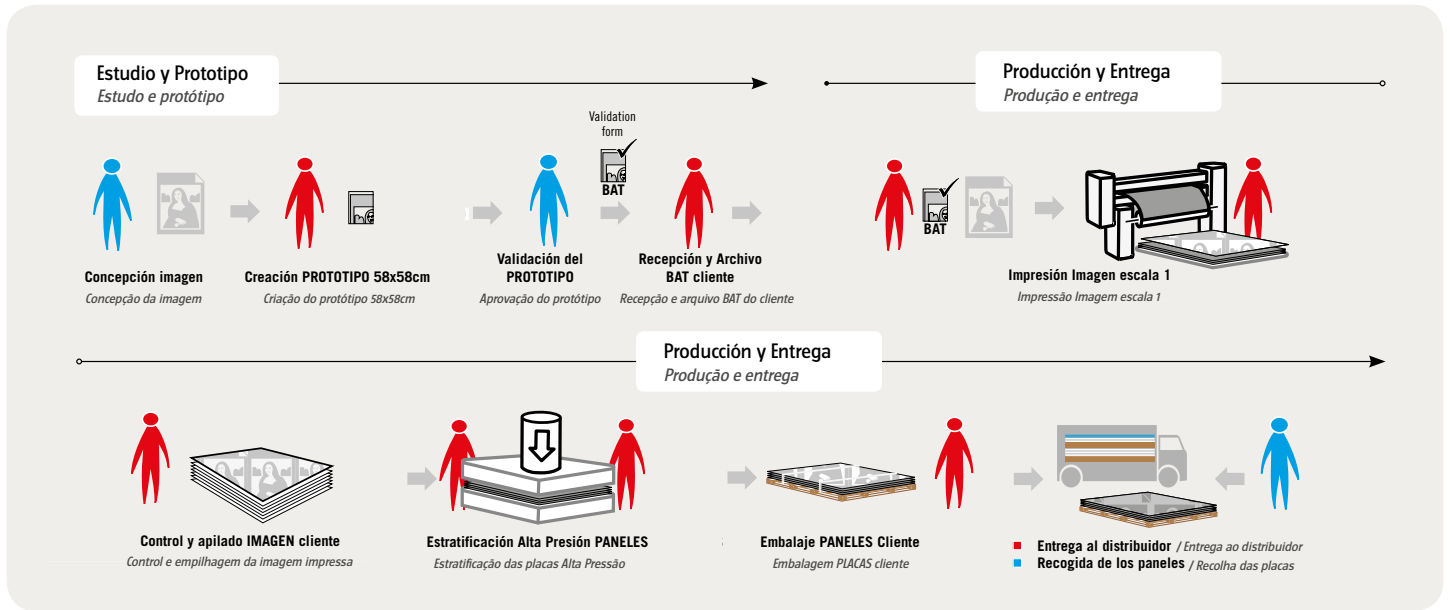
Estudio y Prototipo
Estudo e protótipo

Producción y Entrega
Produção e entrega

Validation form

BAT

Concepción imagen
Concepção da imagem

Creación PROTOTIPO 58x58cm
Criação do protótipo 58x58cm

Validación del PROTOTIPO
Aprovação do protótipo

Recepción y Archivo BAT cliente
Recepção e arquivo BAT do cliente

BAT

Impresión Imagen escala 1
Impressão Imagem escala 1

Producción y Entrega
Produção e entrega

Control y apilado IMAGEN cliente
Control e empilhagem da imagem impressa

Estratificación Alta Presión PANELES
Estratificação das placas Alta Pressão

Embalaje PANELES Cliente
Embalagem PLACAS cliente

Entrega al distribuidor / Entrega ao distribuidor
Recogida de los paneles / Recolha das placas